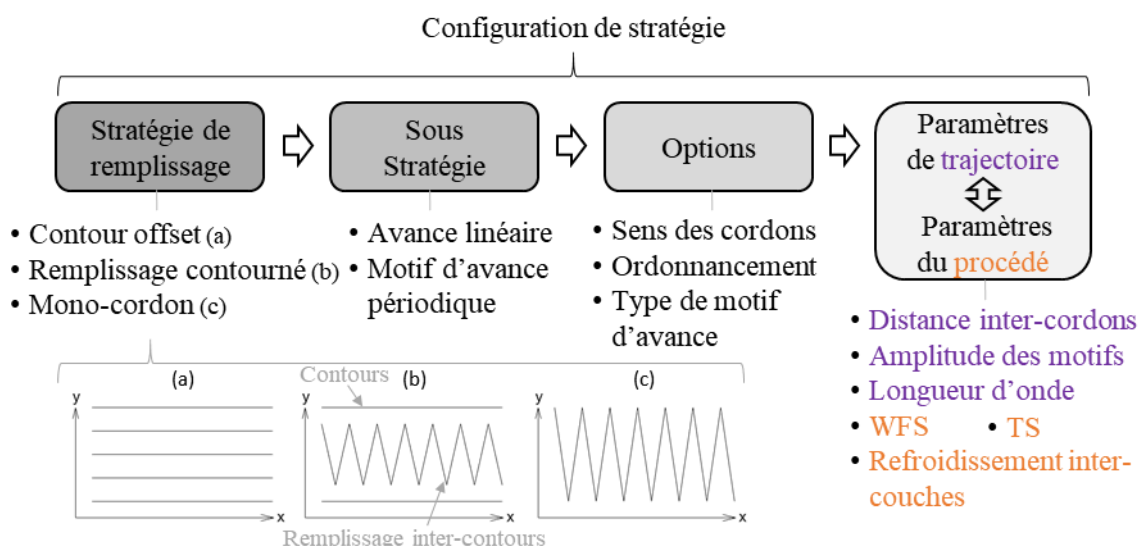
Configuration de stratégie

Stratégie de remplissage

Sous Stratégie

Options

Paramètres de trajectoire

Paramètres du procédé

• Contour offset (a)
• Remplissage contourné (b)
• Mono-cordon (c)

• Avance linéaire
• Motif d'avance périodique

• Sens des cordons
• Ordonnancement
• Type de motif d'avance

• Distance inter-cordons
• Amplitude des motifs
• Longueur d'onde
• WFS • TS
• Refroidissement inter-couches

(a)
y
x

Contours
(b)
y
x
Remplissage inter-contours

(c)
y
x